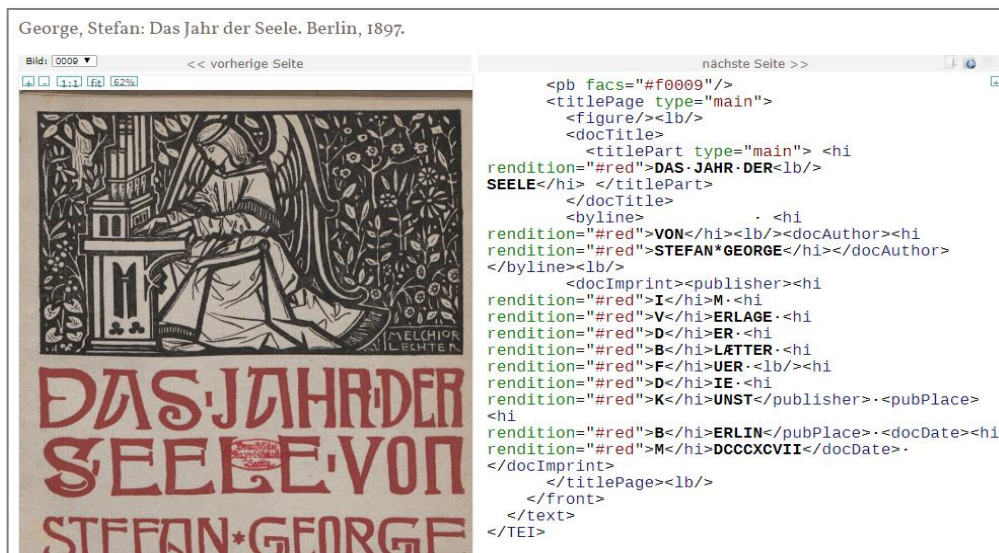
George, Stefan: Das Jahr der Seele. Berlin, 1897.

Bild: 0009 ▼

<< vorherige Seite

nächste Seite >>

+ - 1:1 fit 62%

MELCHIOR LECHTER

DAS·JAHR·DER SEELE·VON STEFAN*GEORGE

<pb facs="#f0009"/>
<titlePage type="main">
<figure/><lb/>
<docTitle>
<titlePart type="main"> <hi rendition="#red">DAS·JAHR·DER<lb/> SEELE</hi> </titlePart>
</docTitle>
<byline> · <hi rendition="#red">VON</hi><lb/><docAuthor><hi rendition="#red">STEFAN*GEORGE</hi></docAuthor> </byline><lb/>
<docImprint><publisher><hi rendition="#red">I</hi>M·<hi rendition="#red">V</hi>ERLAGE·<hi rendition="#red">D</hi>ER·<hi rendition="#red">B</hi>LÆTTER·<hi rendition="#red">F</hi>UER·<lb/><hi rendition="#red">D</hi>IE·<hi rendition="#red">K</hi>UNST</publisher>·<pubPlace> <hi rendition="#red">B</hi>ERLIN</pubPlace>·<docDate><hi rendition="#red">M</hi>DCCCXCVII</docDate>· </docImprint>
</titlePage><lb/>
</front>
</text>
</TEI>